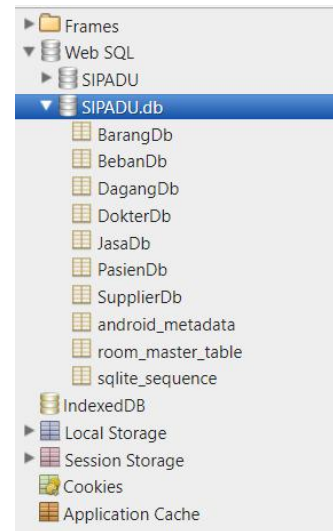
Frames
Web SQL
SIPADU
SIPADU.db
BarangDb
BebanDb
DagangDb
DokterDb
JasaDb
PasienDb
SupplierDb
android_metadata
room_master_table
sqlite_sequence
IndexedDB
Local Storage
Session Storage
Cookies
Application Cache